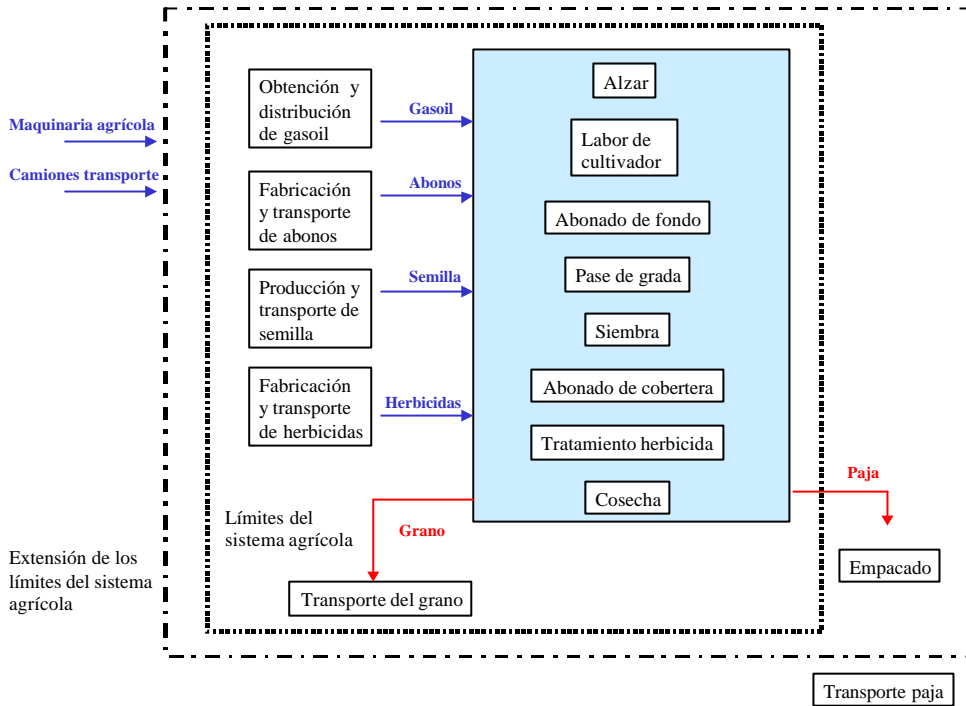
Maquinaria agrícola

Camiones transporte

Obtención y distribución de gasoil

Gasoil

Fabricación y transporte de abonos

Abonos

Producción y transporte de semilla

Semilla

Fabricación y transporte de herbicidas

Herbicidas

Alzar

Labor de cultivador

Abonado de fondo

Pase de grada

Siembra

Abonado de cobertera

Tratamiento herbicida

Cosecha

Paja

Grano

Límites del sistema agrícola

Extensión de los límites del sistema agrícola

Transporte del grano

Empacado

Transporte paja